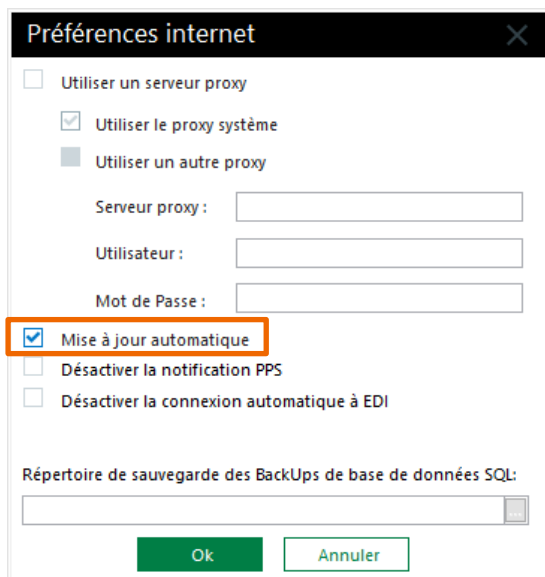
Préférences internet

Utiliser un serveur proxy

Utiliser le proxy système

Utiliser un autre proxy

Serveur proxy :

Utilisateur :

Mot de Passe :

Mise à jour automatique

Désactiver la notification PPS

Désactiver la connexion automatique à EDI

Répertoire de sauvegarde des BackUps de base de données SQL:

...

Ok

Annuler